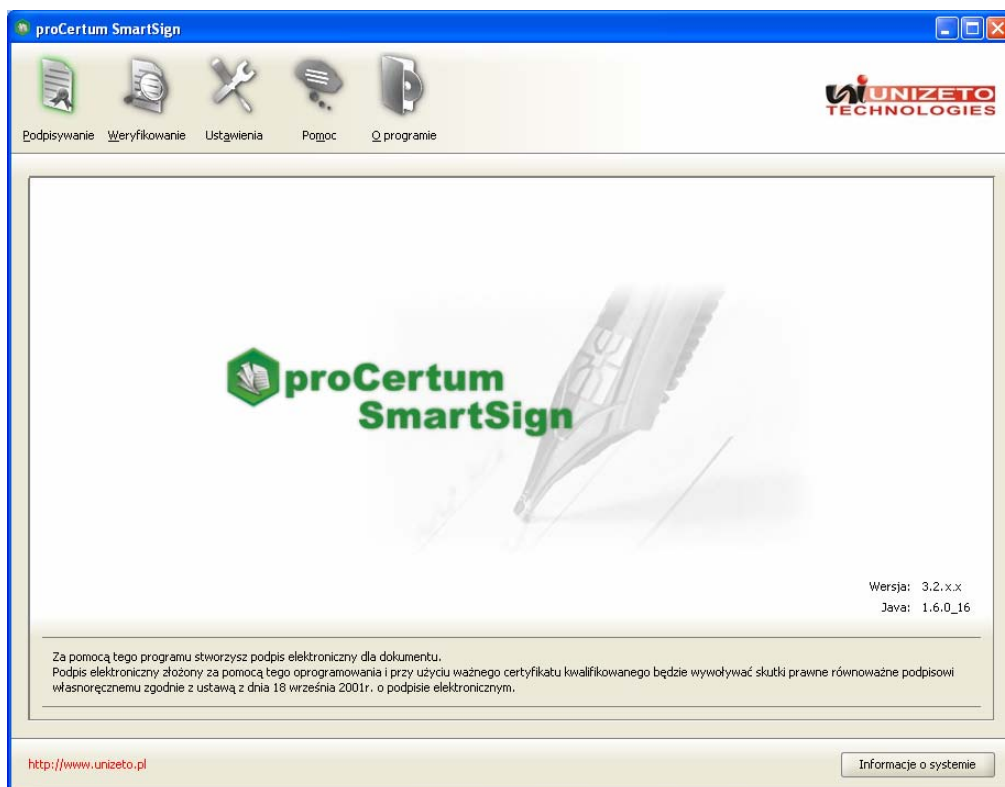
proCertum SmartSign

Podpisywanie Weryfikowanie Ustawienia Pomoc O programie

UNIZETO TECHNOLOGIES

proCertum SmartSign

Wersja: 3.2.x.x
Java: 1.6.0_16

Za pomocą tego programu stworzysz podpis elektroniczny dla dokumentu.
Podpis elektroniczny złożony za pomocą tego oprogramowania i przy użyciu ważnego certyfikatu kwalifikowanego będzie wywoływać skutki prawne równoważne podpisowi własnoręcznemu zgodnie z ustawą z dnia 18 września 2001r. o podpisie elektronicznym.

http://www.unizeto.pl

Informacje o systemie